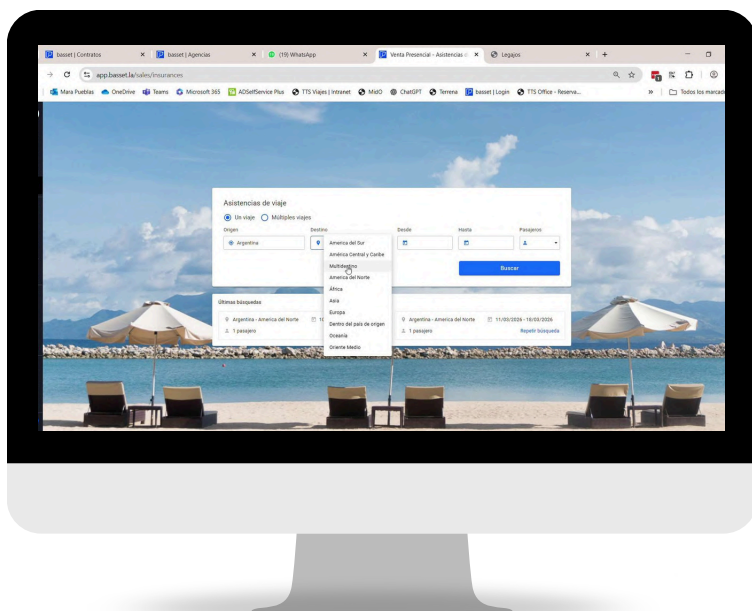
basset | Contratos × basset | Agencias × (19) WhatsApp × Venta Presencial - Asistencias × Legajos × +

app.basset.la/sales/insurances

Mara Pueblas OneDrive Teams Microsoft 365 ADSelfService Plus TTS Viajes | Intranet MidO ChatGPT Terrena basset | Login TTS Office - Reserva... » Todos los marcad

Asistencias de viaje
Un viaje Múltiples viajes
Origen Destino Desde Hasta Pasajeros
Argentina 1
America del Sur
América Central y Caribe
Multidestino
America del Norte
África
Asia
Europa
Dentro del país de origen
Oceanía
Oriente Medio
Buscar

Últimas búsquedas
Argentina - America del Norte 1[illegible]
1 pasajero
Argentina - America del Norte 11/03/2026 - 18/03/2026
1 pasajero Repetir búsqueda